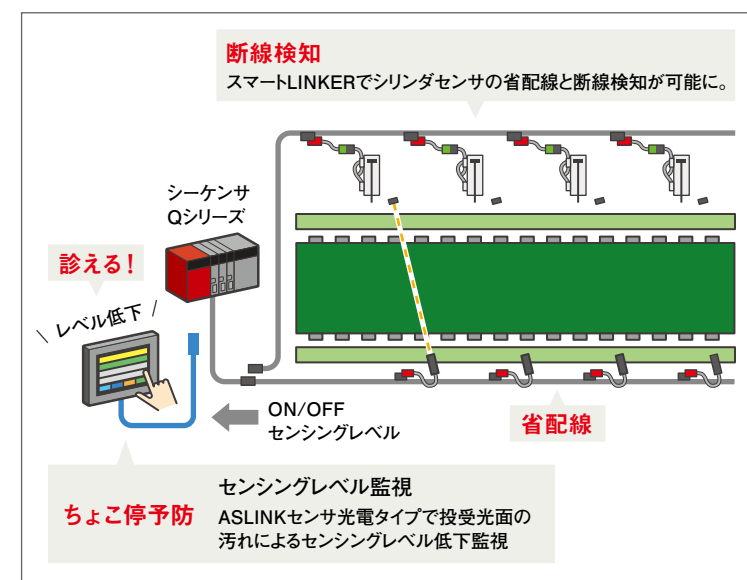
断線検知
スマートLINKERでシリンダセンサの省配線と断線検知が可能に。

シーケンサ
Qシリーズ

診える！

\ レベル低下 /

ON/OFF
センシングレベル

省配線

センシングレベル監視

ちょこ停予防

ASLINKセンサ光電タイプで投受光面の汚れによるセンシングレベル低下監視